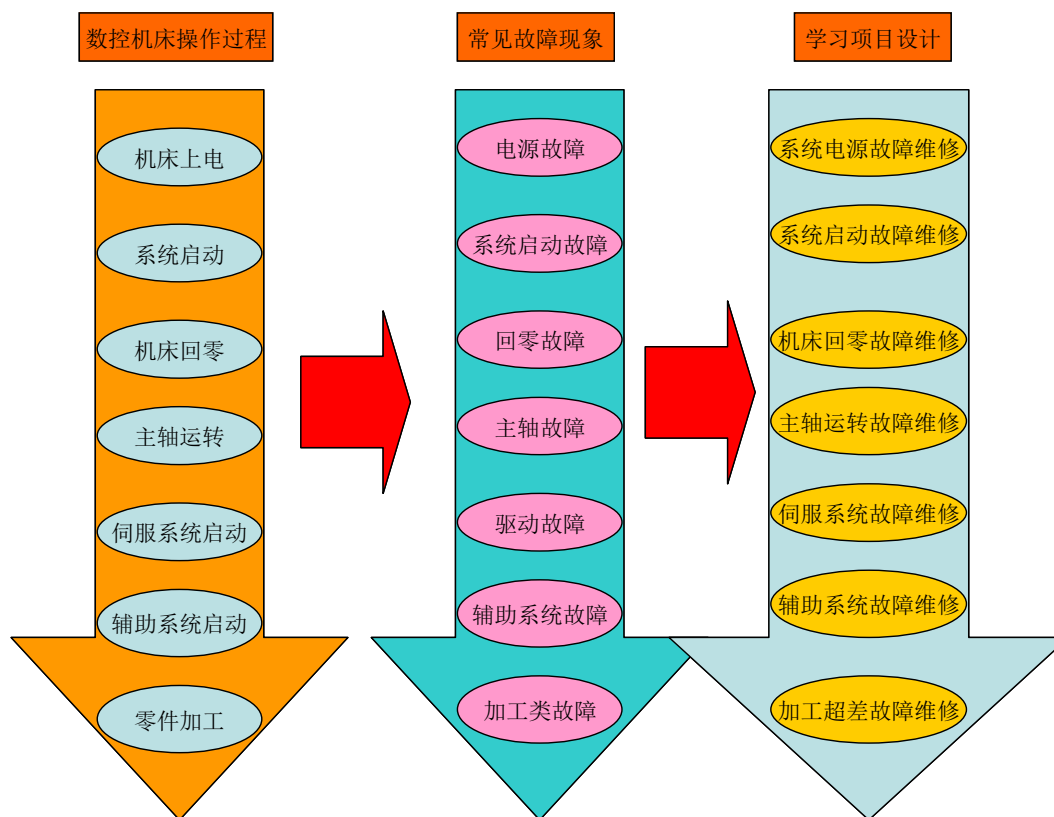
数控机床操作过程

机床上电

系统启动

机床回零

主轴运转

伺服系统启动

辅助系统启动

零件加工

常见故障现象

电源故障

系统启动故障

回零故障

主轴故障

驱动故障

辅助系统故障

加工类故障

学习项目设计

系统电源故障维修

系统启动故障维修

机床回零故障维修

主轴运转故障维修

伺服系统故障维修

辅助系统故障维修

加工超差故障维修